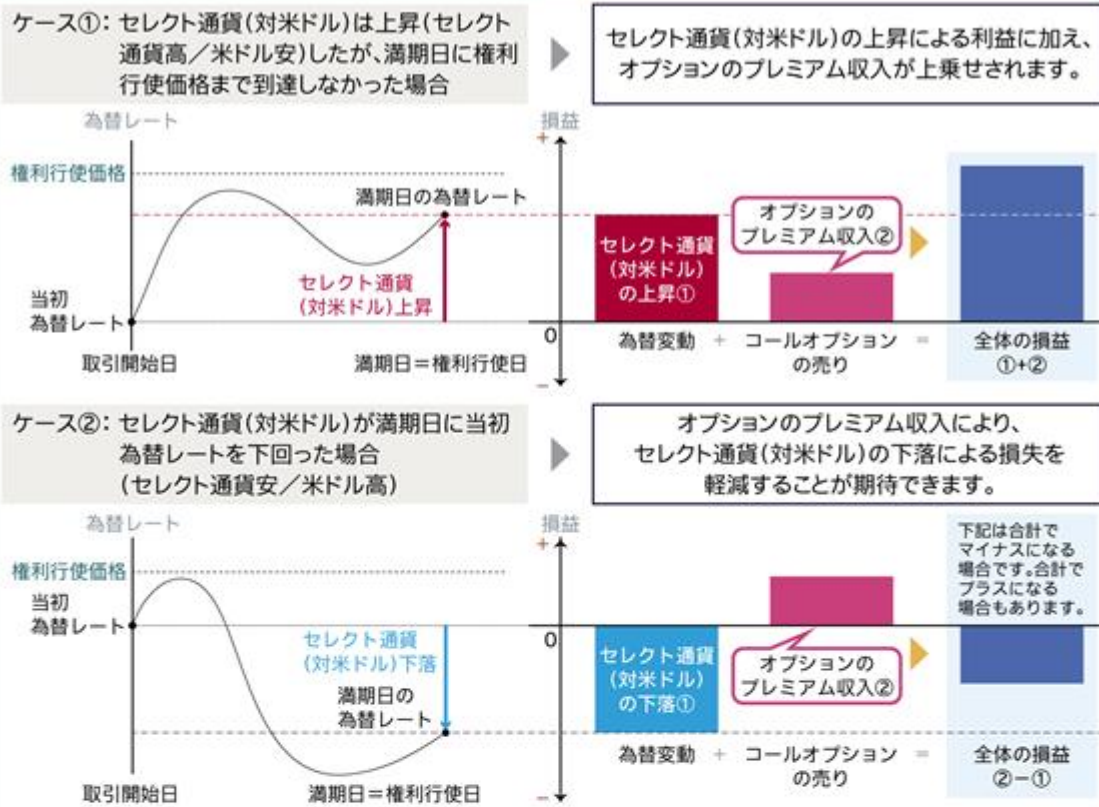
ケース①：セレクト通貨（対米ドル）は上昇（セレクト通貨高／米ドル安）したが、満期日に権利行使価格まで到達しなかった場合

セレクト通貨（対米ドル）の上昇による利益に加え、オプションのプレミアム収入が上乗せされます。

為替レート

権利行使価格

満期日の為替レート

セレクト通貨（対米ドル）上昇

当初為替レート

取引開始日

満期日＝権利行使日

損益

+

オプションのプレミアム収入②

セレクト通貨（対米ドル）の上昇①

0

為替変動 ＋ コールオプションの売り ＝ 全体の損益 ①+②

−

ケース②：セレクト通貨（対米ドル）が満期日に当初為替レートを下回った場合（セレクト通貨安／米ドル高）

オプションのプレミアム収入により、セレクト通貨（対米ドル）の下落による損失を軽減することが期待できます。

為替レート

権利行使価格

当初為替レート

セレクト通貨（対米ドル）下落

満期日の為替レート

取引開始日

満期日＝権利行使日

損益

+

下記は合計でマイナスになる場合です。合計でプラスになる場合もあります。

0

セレクト通貨（対米ドル）の下落①

オプションのプレミアム収入②

為替変動 ＋ コールオプションの売り ＝ 全体の損益 ②−①

−